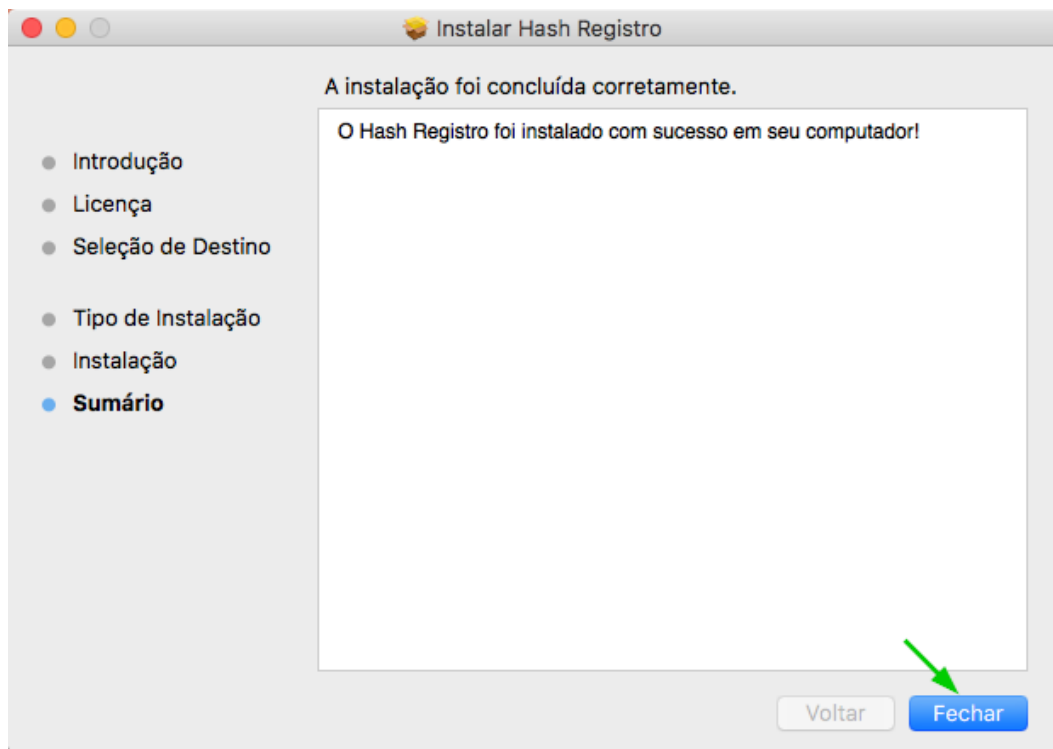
Instalar Hash Registro

A instalação foi concluída corretamente.

Introdução
Licença
Seleção de Destino

Tipo de Instalação
Instalação
Sumário

O Hash Registro foi instalado com sucesso em seu computador!

Voltar
Fechar